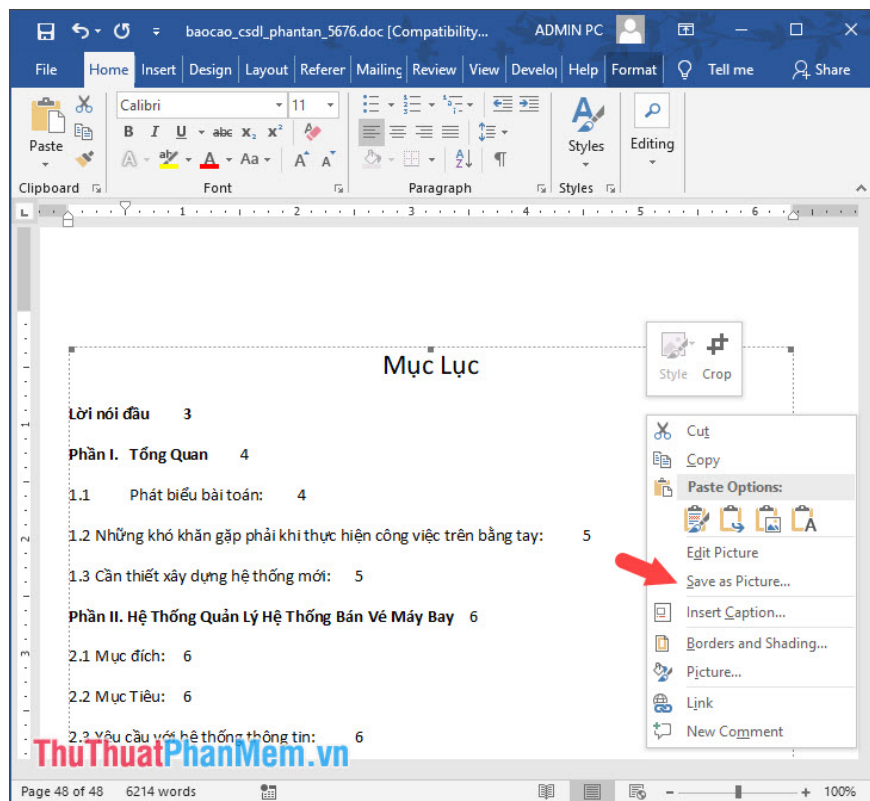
baocao_csdl_phantan_5676.doc [Compatibility... ADMIN PC

File Home Insert Design Layout Referer Mailing Review View Develo Help Format Tell me Share

Calibri 11

B I U abc $x_2$ $x^2$

A Aa A A

Paste

Clipboard Font Paragraph Styles

Styles Editing

Style Crop

Mục Lục

Lời nói đầu 3

Phần I. Tổng Quan 4

1.1 Phát biểu bài toán: 4

1.2 Những khó khăn gặp phải khi thực hiện công việc trên bằng tay: 5

1.3 Cần thiết xây dựng hệ thống mới: 5

Phần II. Hệ Thống Quản Lý Hệ Thống Bán Vé Máy Bay 6

2.1 Mục đích: 6

2.2 Mục Tiêu: 6

2.3 Yêu cầu với hệ thống thông tin: 6

Cut
Copy
Paste Options:
Edit Picture
Save as Picture...
Insert Caption...
Borders and Shading...
Picture...
Link
New Comment

ThuThuatPhanMem.vn

Page 48 of 48 6214 words 100%